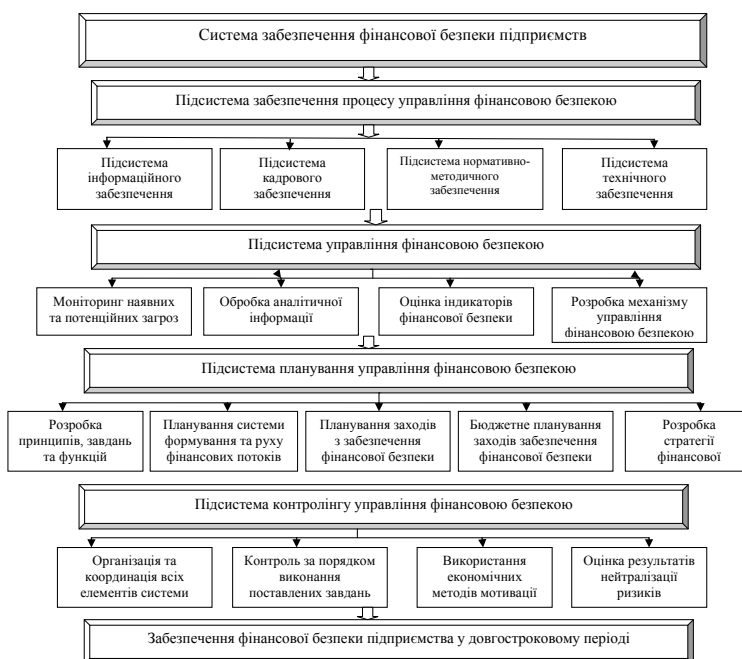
Система забезпечення фінансової безпеки підприємств

Підсистема забезпечення процесу управління фінансовою безпекою

Підсистема інформаційного забезпечення

Підсистема кадрового забезпечення

Підсистема нормативно-методичного забезпечення

Підсистема технічного забезпечення

Підсистема управління фінансовою безпекою

Моніторинг наявних та потенційних загроз

Обробка аналітичної інформації

Оцінка індикаторів фінансової безпеки

Розробка механізму управління фінансовою безпекою

Підсистема планування управління фінансовою безпекою

Розробка принципів, завдань та функцій

Планування системи формування та руху фінансових потоків

Планування заходів з забезпечення фінансової безпеки

Бюджетне планування заходів забезпечення фінансової безпеки

Розробка стратегії фінансової

Підсистема контролінгу управління фінансовою безпекою

Організація та координація всіх елементів системи

Контроль за порядком виконання поставлених завдань

Використання економічних методів мотивації

Оцінка результатів нейтралізації ризиків

Забезпечення фінансової безпеки підприємства у довгостроковому періоді